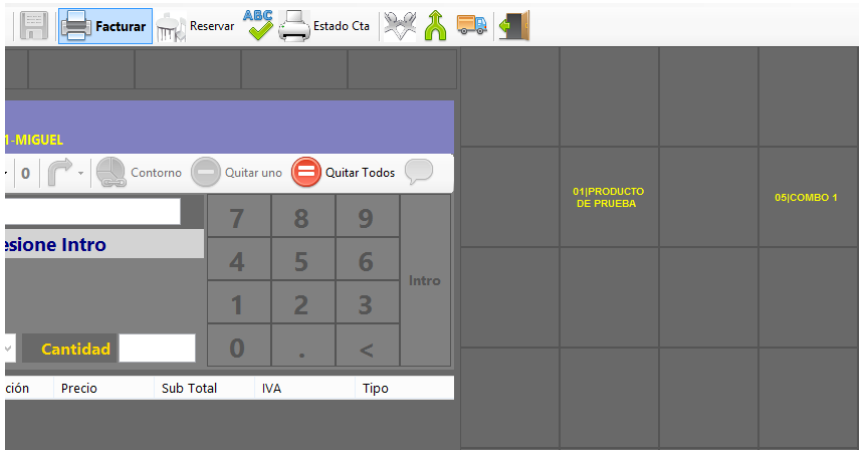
Facturar Reservar ABC Estado Cta

1-MIGUEL

0 Contorno Quitar uno Quitar Todos

esione Intro

| 7 | 8 | 9 | Intro |
|---|---|---|---|
| 4 | 5 | 6 | |
| 1 | 2 | 3 | |
| 0 | . | < | |

Cantidad

| ción | Precio | Sub Total | IVA | Tipo |
|---|---|---|---|---|

01|PRODUCTO DE PRUEBA

05|COMBO 1